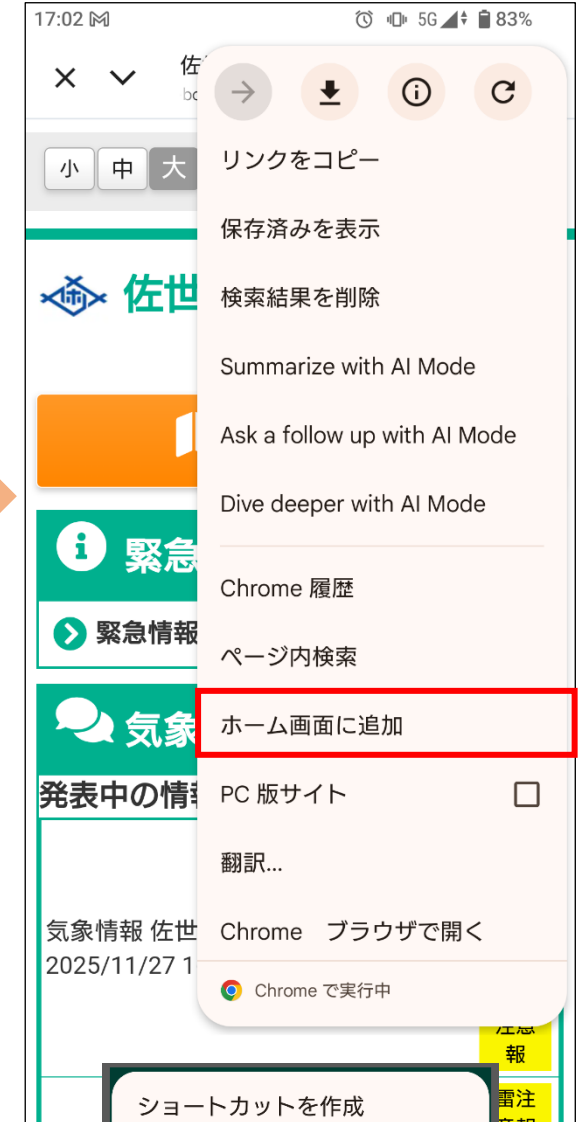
17:02 5G 83%

佐
bo

小 中 大

佐世

緊急

緊急情報

気象

発表中の情報

気象情報 佐世
2025/11/27 1

注意報

雷注意報

リンクをコピー

保存済みを表示

検索結果を削除

Summarize with AI Mode

Ask a follow up with AI Mode

Dive deeper with AI Mode

Chrome 履歴

ページ内検索

ホーム画面に追加

PC 版サイト

翻訳...

Chrome ブラウザで開く

Chrome で実行中

ショートカットを作成